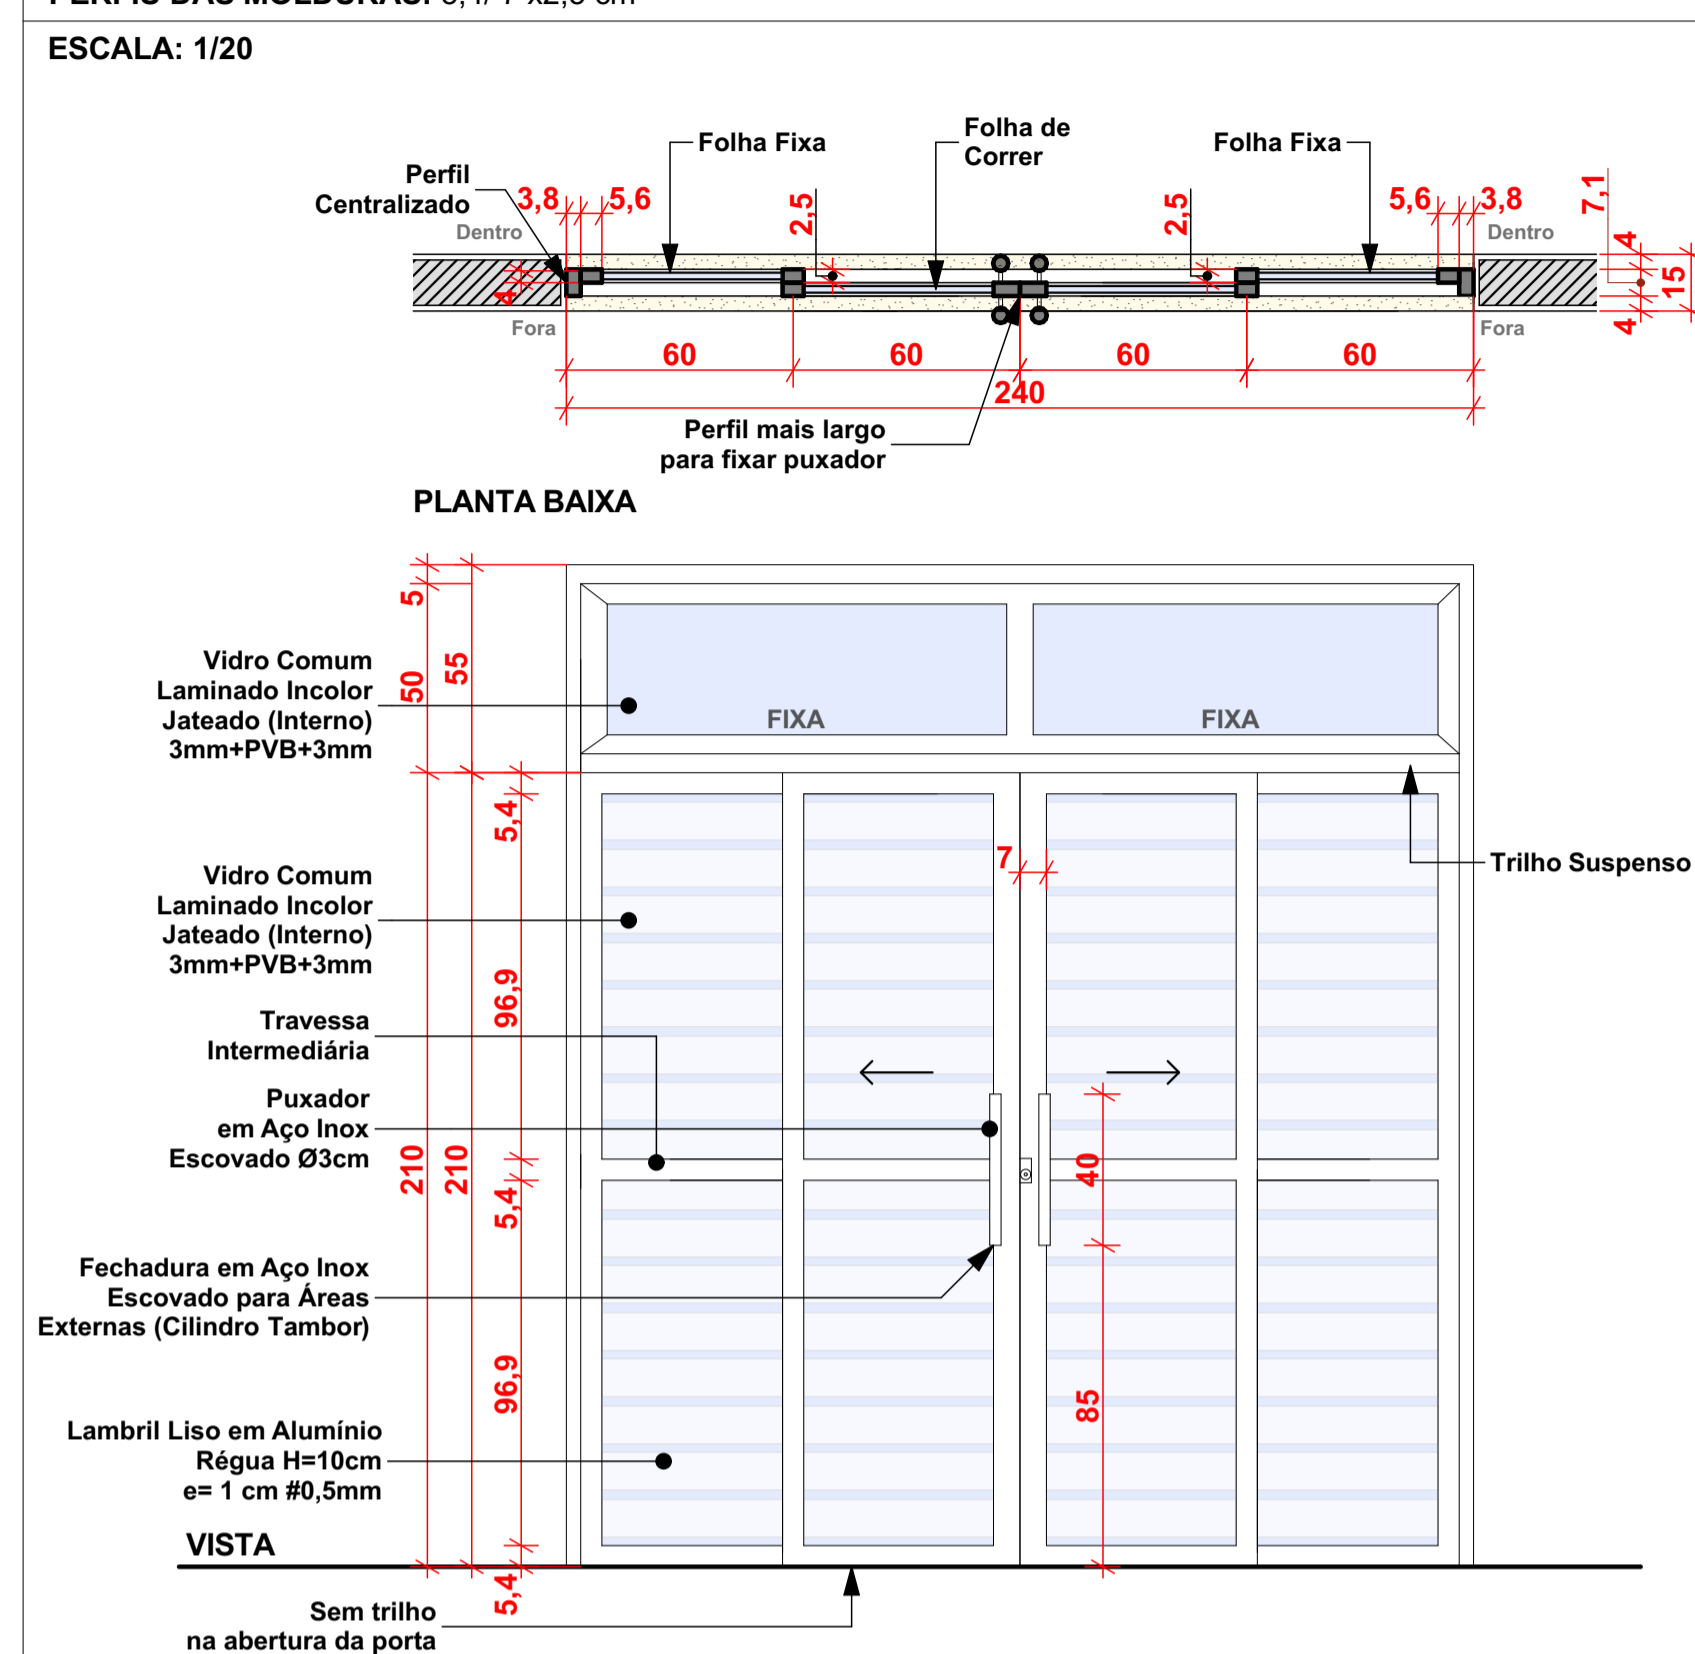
ESCALA: 1/20

Perfil Centralizado
Folha Fixa
Folha de Correr
Folha Fixa
3,8
5,6
2,5
2,5
5,6
3,8
7,1
Dentro
Dentro
4
4
15
4
Fora
Fora
60
60
60
60
240
Perfil mais largo para fixar puxador

PLANTA BAIXA

5
55
50
Vidro Comum Laminado Incolor Jateado (Interno) 3mm+PVB+3mm
FIXA
FIXA
5,4
7
Trilho Suspenso
Vidro Comum Laminado Incolor Jateado (Interno) 3mm+PVB+3mm
96,9
Travessa Intermediária
Puxador em Aço Inox Escovado Ø3cm
210
210
5,4
40
Fechadura em Aço Inox Escovado para Áreas Externas (Cilindro Tambor)
96,9
85
Lambril Liso em Alumínio Régua H=10cm e= 1 cm #0,5mm
VISTA
5,4
Sem trilho na abertura da porta